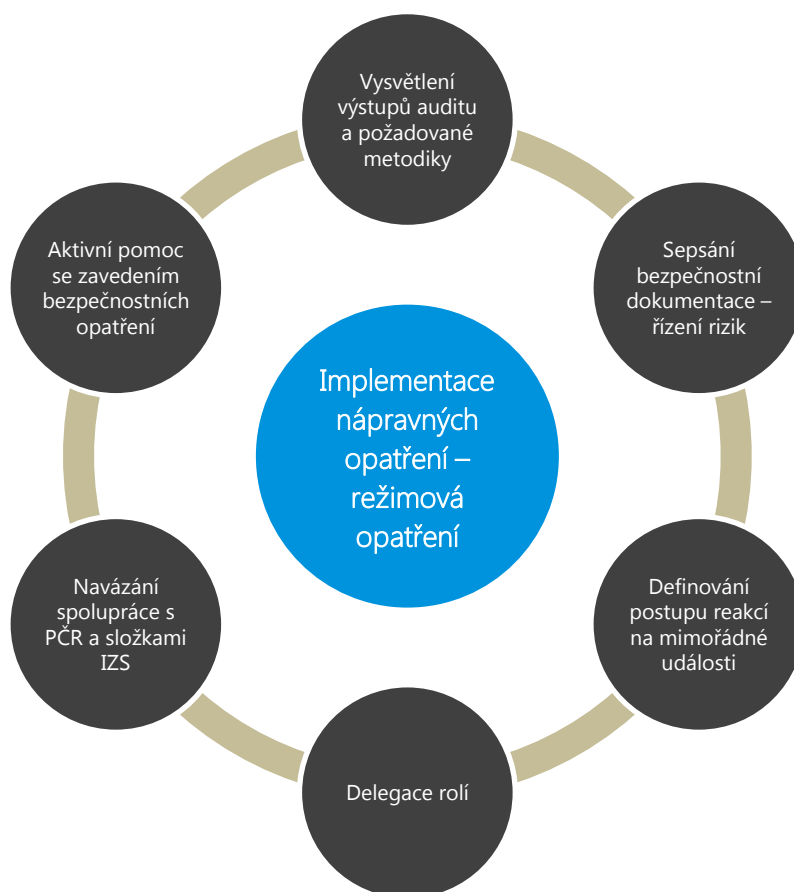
Implementace nápravných opatření – režimová opatření

Vysvětlení výstupů auditu a požadované metodiky

Sepsání bezpečnostní dokumentace – řízení rizik

Definování postupu reakcí na mimořádné události

Delegace rolí

Navázání spolupráce s PČR a složkami IZS

Aktivní pomoc se zavedením bezpečnostních opatření